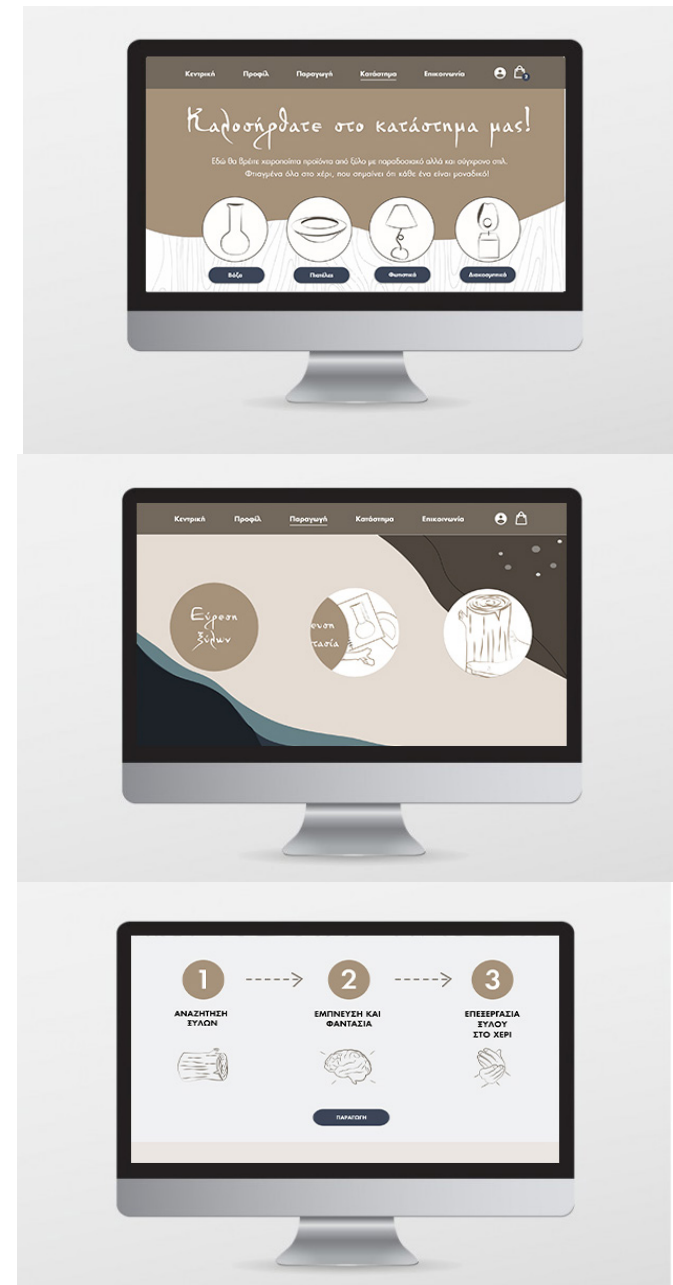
Κεντρική Προφίλ Παραγωγή Κατάστημα Επικοινωνία

Καλωσήρθατε στο κατάστημα μας!

Εδώ θα βρείτε χειροποίητα προϊόντα από ξύλο με παραδοσιακό αλλά και σύγχρονο στιλ. Φτιαγμένα όλα στο χέρι, που σημαίνει ότι κάθε ένα είναι μοναδικό!

Βάζα Πιατέλα Φωτιστικά Διακοσμητικά

Κεντρική Προφίλ Παραγωγή Κατάστημα Επικοινωνία

Εύρεση ξύλων

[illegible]νευση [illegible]ντασία

1 ΑΝΑΖΗΤΗΣΗ ΞΥΛΩΝ

2 ΕΜΠΝΕΥΣΗ ΚΑΙ ΦΑΝΤΑΣΙΑ

3 ΕΠΕΞΕΡΓΑΣΙΑ ΞΥΛΟΥ ΣΤΟ ΧΕΡΙ

ΠΑΡΑΓΩΓΗ